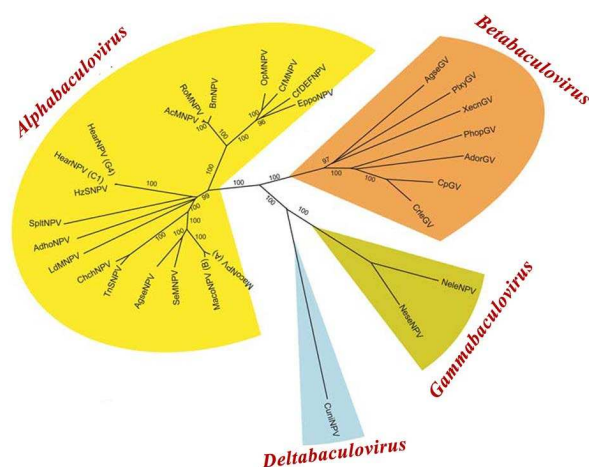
Alphabaculovirus
Betabaculovirus
Gammabaculovirus
Deltabaculovirus

RoMNPV
BmNPV
OpMNPV
CfMNPV
CfDEFNPV
EppoNPV
AcMNPV
100
100
100
100
96
100
HearNPV (G4)
HearNPV (C1)
HzSNPV
100
99
SpltNPV
AdhoNPV
LdMNPV
ChchNPV
TnSNPV
AgseNPV
SeMNPV
MacoNPV (B)
MacoNPV (A)
100
100
100
100
100
AgseGV
PlxyGV
XecnGV
PhopGV
AdorGV
CpGV
CrleGV
97
100
100
100
100
NeleNPV
NeseNPV
CuniNPV